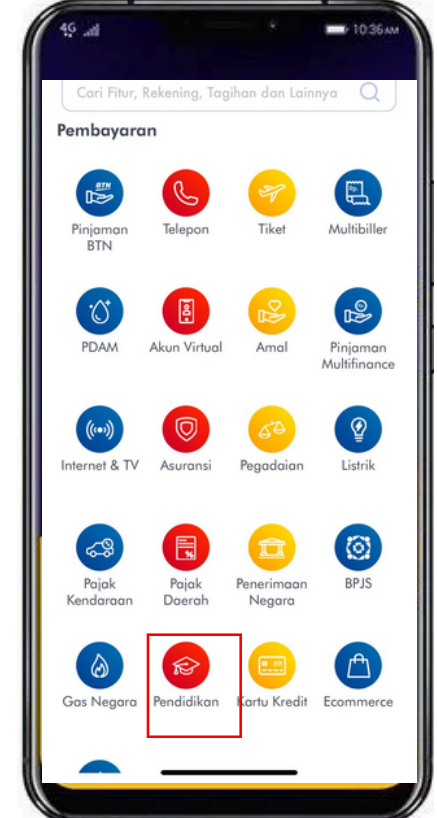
4G

10:36 AM

Cari Fitur, Rekening, Tagihan dan Lainnya

Pembayaran

BTN

Pinjaman BTN

Telepon

Tiket

Rp.

Multibiller

PDAM

Akun Virtual

Amal

Rp

Pinjaman Multifinance

Internet & TV

Asuransi

Pegadaian

Listrik

Pajak Kendaraan

%

Pajak Daerah

Penerimaan Negara

BPJS

Gas Negara

Pendidikan

Kartu Kredit

Ecommerce